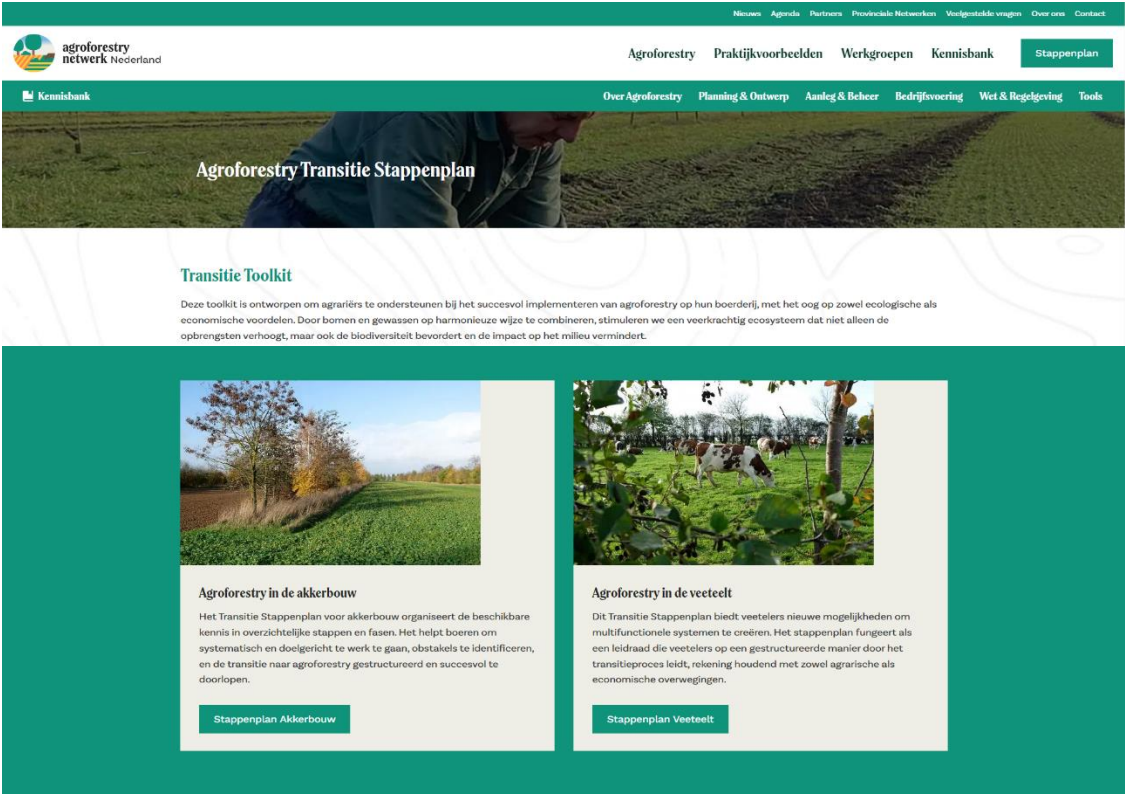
Nieuws Agenda Partners Provinciale Netwerken Veelgestelde vragen Over ons Contact

agroforestry netwerk Nederland

Agroforestry Praktijkvoorbeelden Werkgroepen Kennisbank Stappenplan

Kennisbank

Over Agroforestry Planning & Ontwerp Aanleg & Beheer Bedrijfsvoering Wet & Regelgeving Tools

Agroforestry Transitie Stappenplan

Transitie Toolkit

Deze toolkit is ontworpen om agrariërs te ondersteunen bij het succesvol implementeren van agroforestry op hun boerderij, met het oog op zowel ecologische als economische voordelen. Door bomen en gewassen op harmonieuze wijze te combineren, stimuleren we een veerkrachtig ecosysteem dat niet alleen de opbrengsten verhoogt, maar ook de biodiversiteit bevordert en de impact op het milieu vermindert.

Agroforestry in de akkerbouw

Het Transitie Stappenplan voor akkerbouw organiseert de beschikbare kennis in overzichtelijke stappen en fasen. Het helpt boeren om systematisch en doelgericht te werk te gaan, obstakels te identificeren, en de transitie naar agroforestry gestructureerd en succesvol te doorlopen.

Stappenplan Akkerbouw

Agroforestry in de veeteelt

Dit Transitie Stappenplan biedt veetelers nieuwe mogelijkheden om multifunctionele systemen te creëren. Het stappenplan fungeert als een leidraad die veetelers op een gestructureerde manier door het transitieproces leidt, rekening houdend met zowel agrarische als economische overwegingen.

Stappenplan Veeteelt